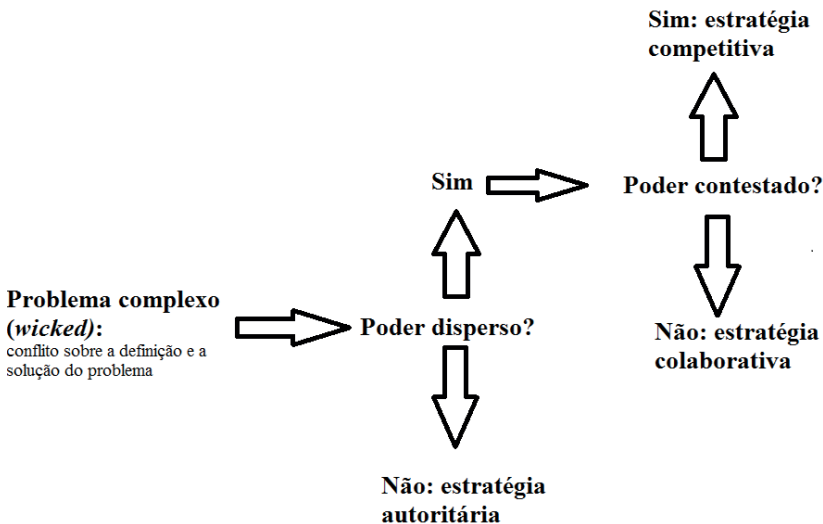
Problema complexo (*wicked*):
conflito sobre a definição e a solução do problema

Poder disperso?

Sim

Não: estratégia autoritária

Poder contestado?

Sim: estratégia competitiva

Não: estratégia colaborativa